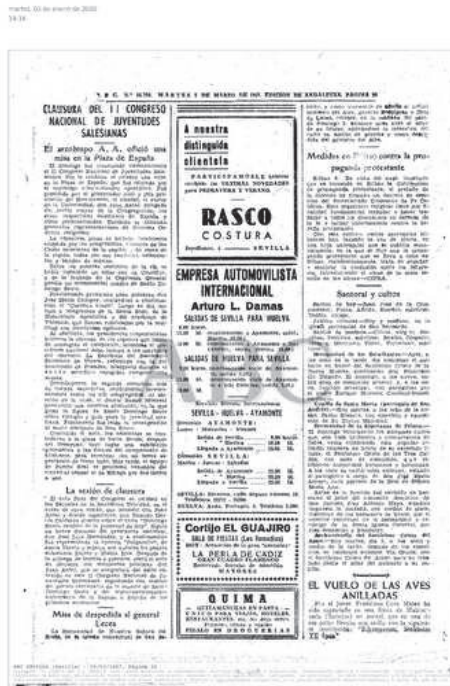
martes, 03 de enero de 2023
14:34

A B C. N° 18.792. MARTES 2 DE MAYO DE 1967. EDICION DE ANDALUCIA. PAGINA 58

CLAUSURA DEL II CONGRESO NACIONAL DE JUVENTUDES SALESIANAS

El arzobispo A. A. ofició una misa en la Plaza de España

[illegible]

La sesión de clausura

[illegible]

Misa de despedida al general Lecea

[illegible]

A nuestra distinguida clientela

PARTICIPAMOS a usted recibidas las ULTIMAS NOVEDADES para PRIMAVERA Y VERANO

RASCO
COSTURA
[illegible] SEVILLA

EMPRESA AUTOMOVILISTA INTERNACIONAL
Arturo L. Damas
SALIDAS DE SEVILLA PARA HUELVA

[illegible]

SALIDAS DE HUELVA PARA SEVILLA

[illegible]

SEVILLA - HUELVA - AYAMONTE

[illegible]

Cortijo EL GUAJIRO
SALA DE FIESTAS (Los Remedios)
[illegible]
LA PERLA DE CADIZ
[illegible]

QUIMA
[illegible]
PIDALO EN DROGUERIAS

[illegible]

Medidas en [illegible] contra la propaganda protestante

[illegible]

Santoral y cultos

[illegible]

EL VUELO DE LAS AVES ANILLADAS

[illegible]

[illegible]